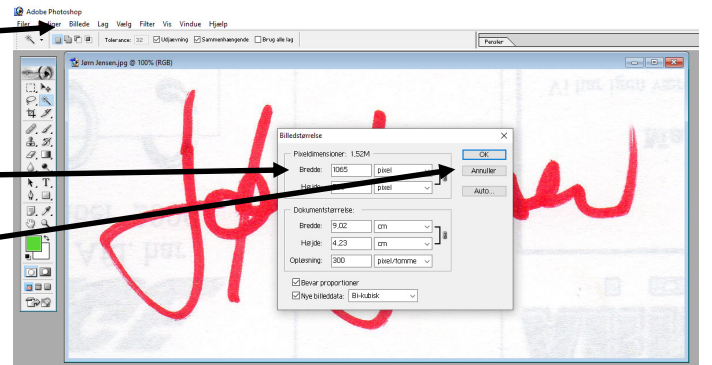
Adobe Photoshop
Filer Rediger Billede Lag Vælg Filter Vis Vindue Hjælp
Tolerance: 32 Udjævning Sammenhængende Brug alle lag
Penseler
Jørn Jensen.jpg @ 100% (RGB)
Billedstørrelse
Pixeldimensioner: 1,52M
Bredde: 1065 pixel
Højde: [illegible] pixel
OK
Annuller
Auto...
Dokumentstørrelse:
Bredde: 9,02 cm
Højde: 4,23 cm
Opløsning: 300 pixel/tomme
Bevar proportioner
Nye billeddata: Bi-kubisk